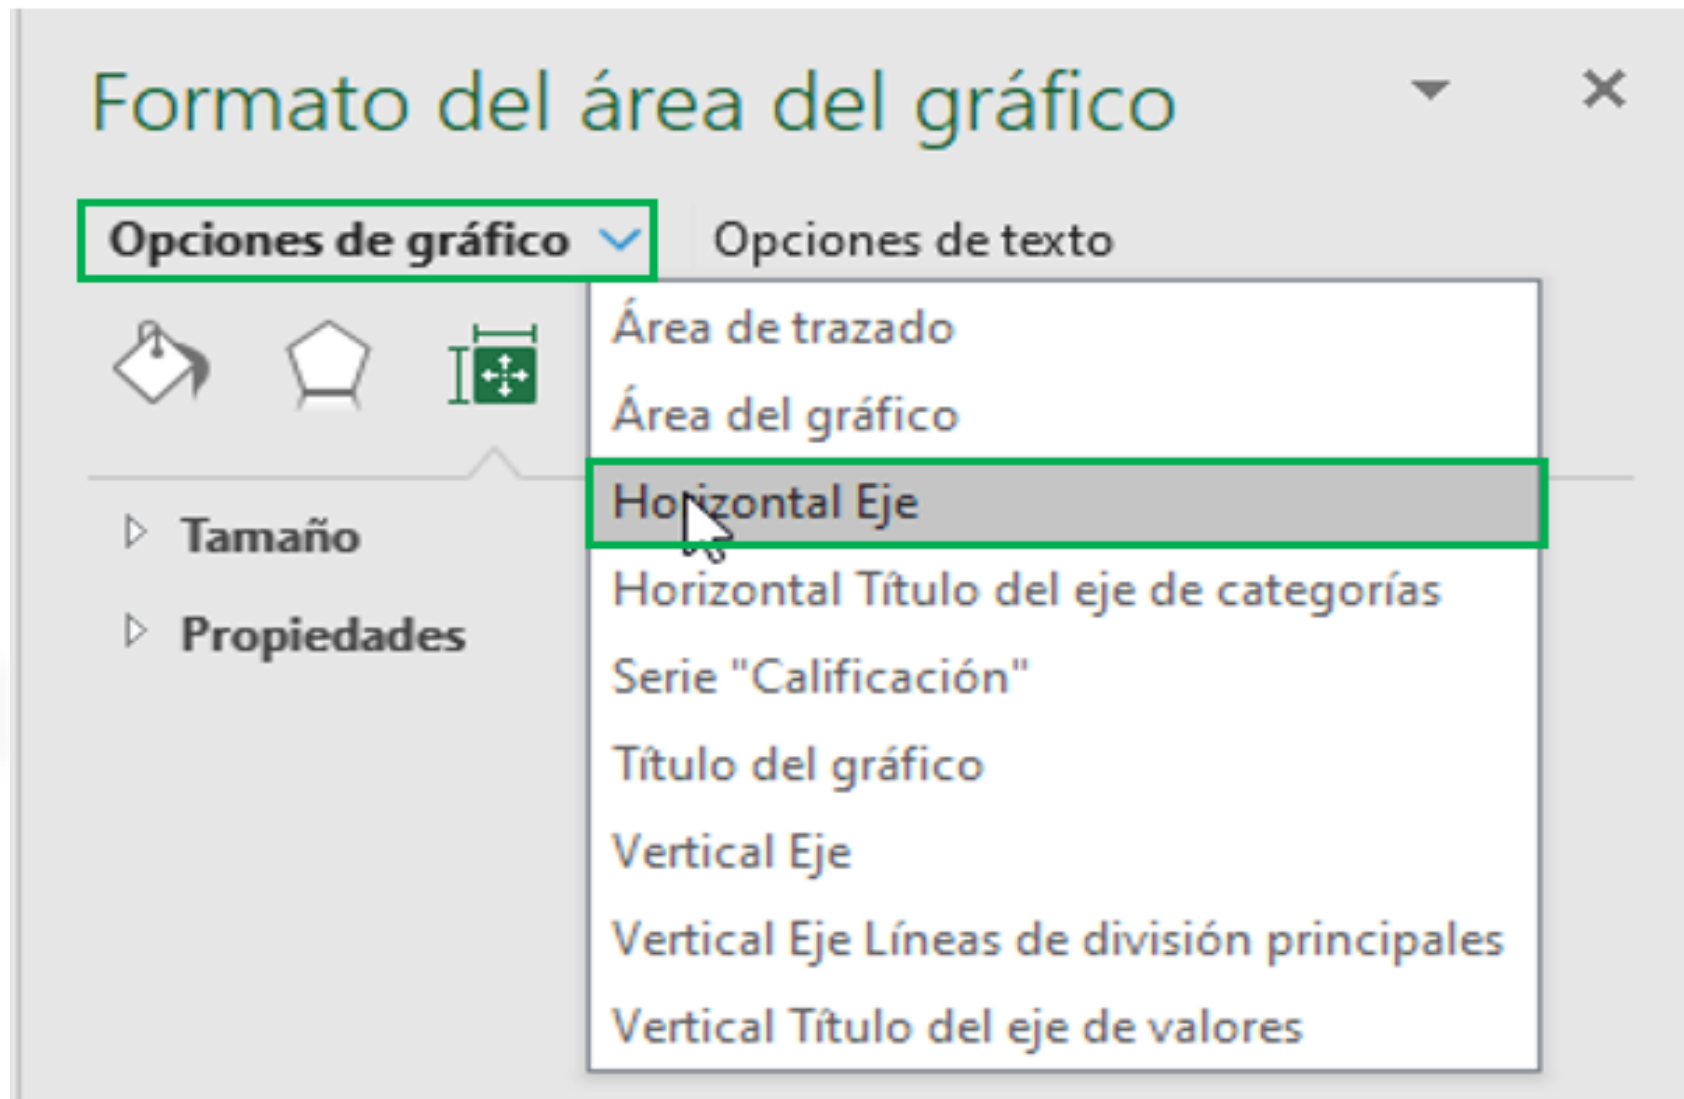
Formato del área del gráfico

Opciones de gráfico

Opciones de texto

Área de trazado

Área del gráfico

Horizontal Eje

Horizontal Título del eje de categorías

Serie "Calificación"

Título del gráfico

Vertical Eje

Vertical Eje Líneas de división principales

Vertical Título del eje de valores

Tamaño

Propiedades